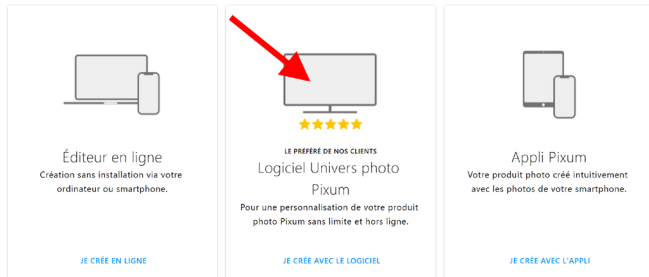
Éditeur en ligne

Création sans installation via votre ordinateur ou smartphone.

JE CRÉE EN LIGNE

LE PRÉFÉRÉ DE NOS CLIENTS

Logiciel Univers photo Pixum

Pour une personnalisation de votre produit photo Pixum sans limite et hors ligne.

JE CRÉE AVEC LE LOGICIEL

Appli Pixum

Votre produit photo créé intuitivement avec les photos de votre smartphone.

JE CRÉE AVEC L'APPLI